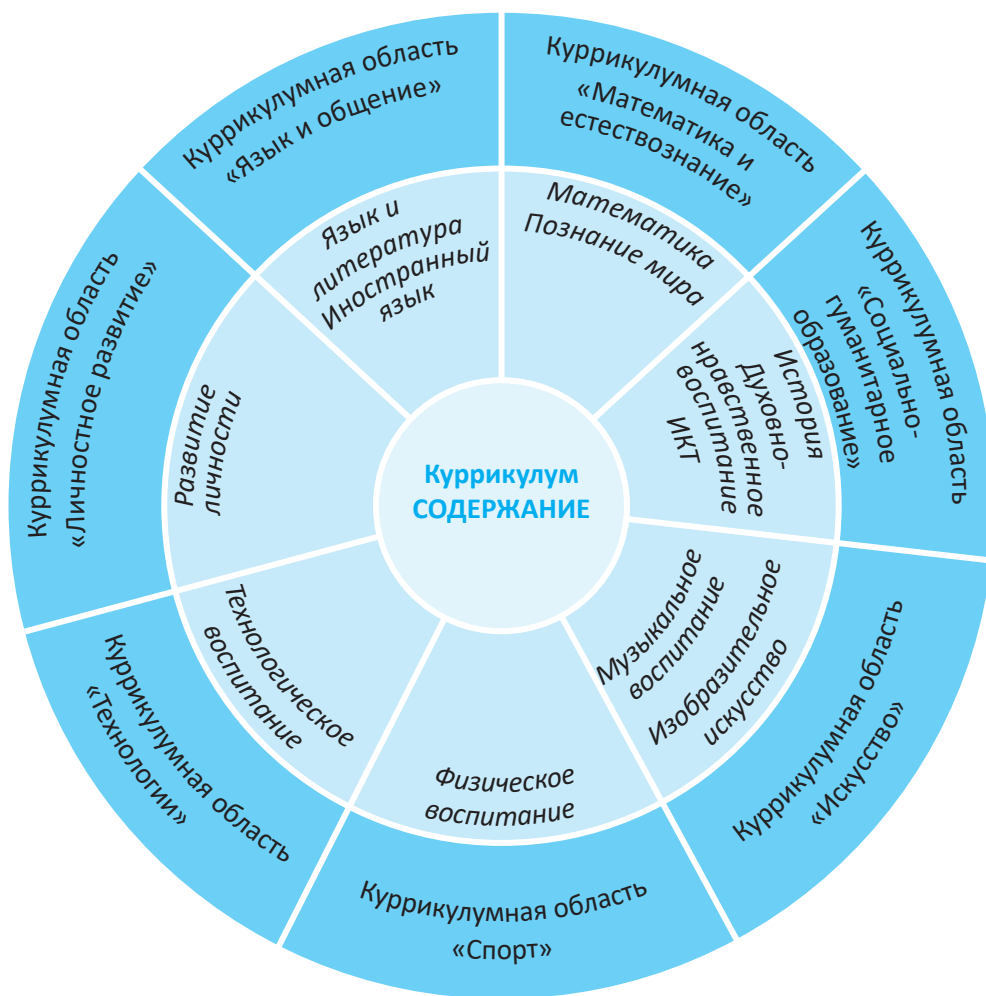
Куррикулум СОДЕРЖАНИЕ

Куррикулумная область «Язык и общение»

Язык и литература Иностранный язык

Куррикулумная область «Математика и естествознание»

Математика Познание мира

Куррикулумная область «Социально-гуманитарное образование»

История Духовно-нравственное воспитание ИКТ

Куррикулумная область «Искусство»

Музыкальное воспитание Изобразительное искусство

Куррикулумная область «Спорт»

Физическое воспитание

Куррикулумная область «Технологии»

Технологическое воспитание

Куррикулумная область «Личностное развитие»

Развитие личности